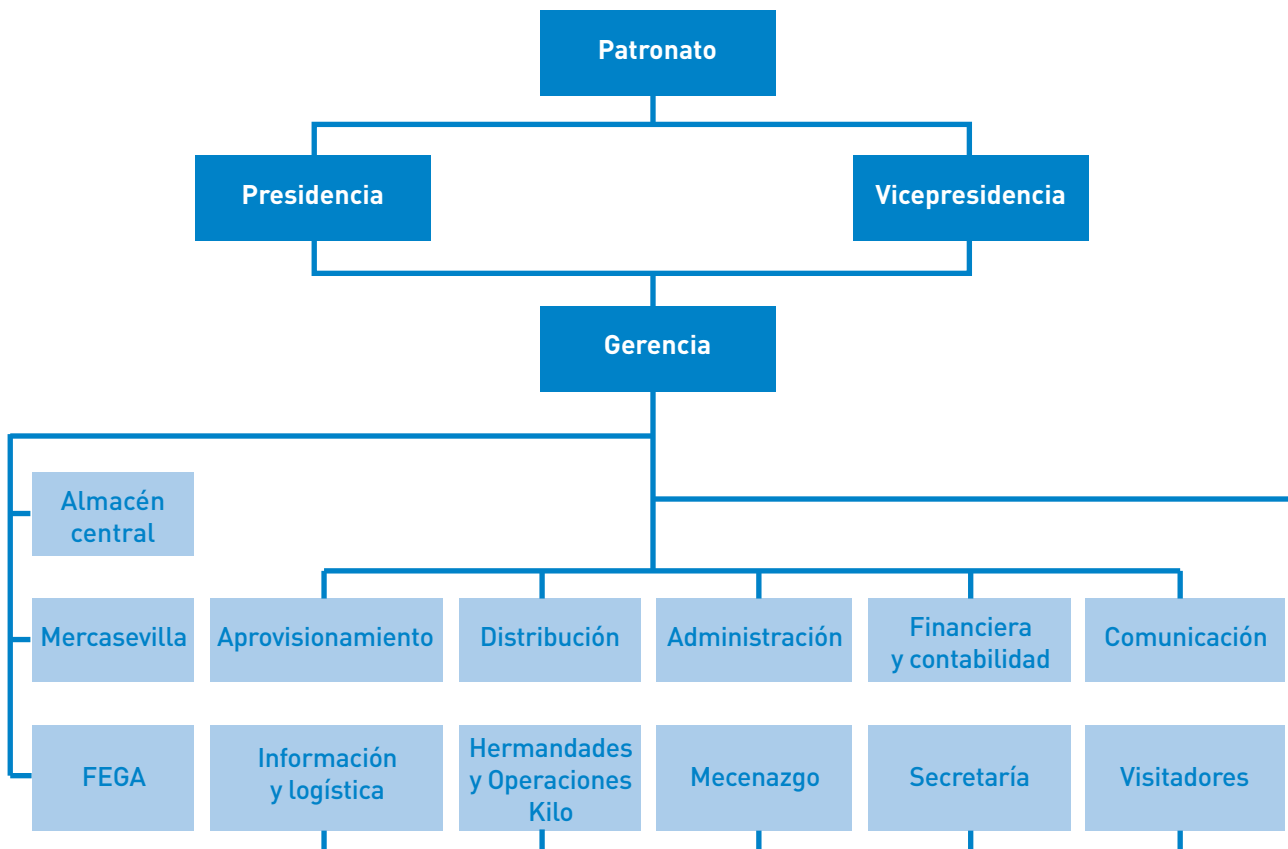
Patronato

Presidencia

Vicepresidencia

Gerencia

Almacén central

Mercasevilla

FEGA

Aprovisionamiento

Distribución

Administración

Financiera y contabilidad

Comunicación

Información y logística

Hermandades y Operaciones Kilo

Mecenazgo

Secretaría

Visitadores